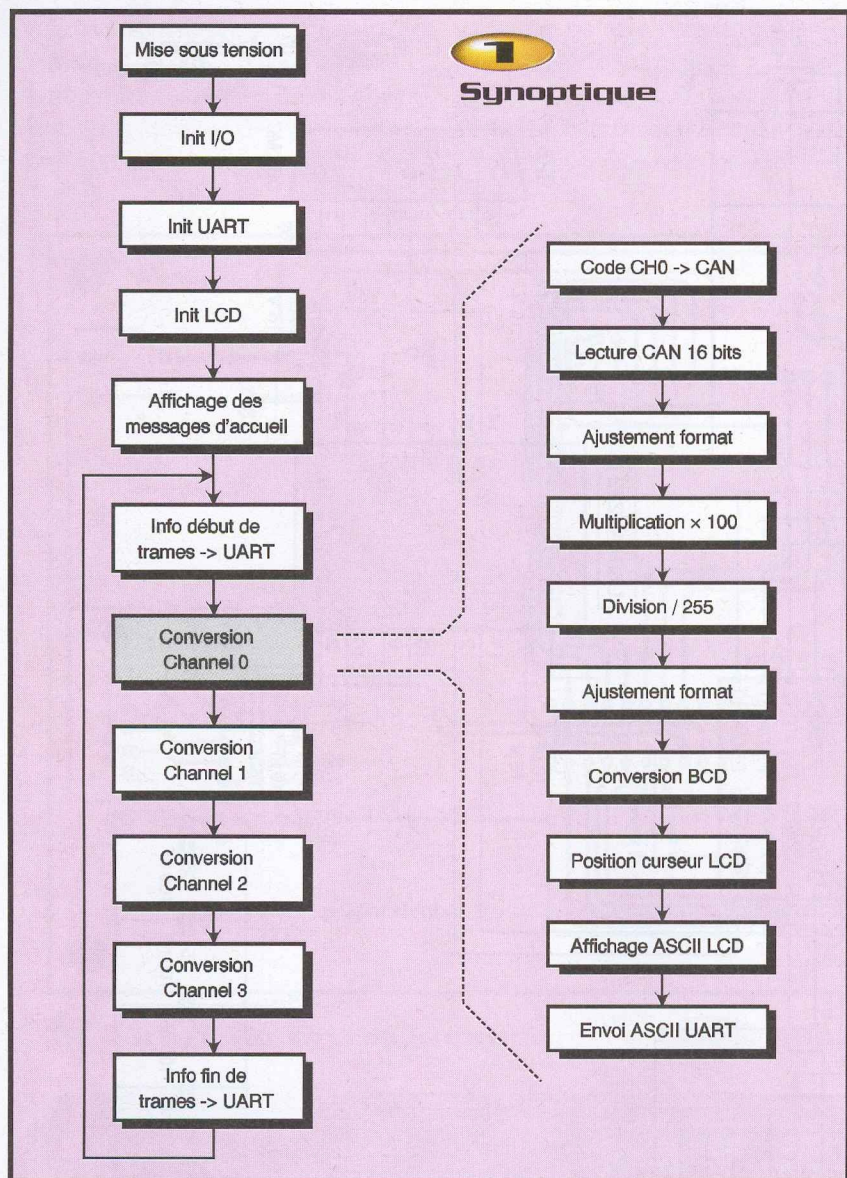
1
Synoptique

Mise sous tension

Init I/O

Init UART

Init LCD

Affichage des messages d'accueil

Info début de trames -> UART

Conversion Channel 0

Conversion Channel 1

Conversion Channel 2

Conversion Channel 3

Info fin de trames -> UART

Code CH0 -> CAN

Lecture CAN 16 bits

Ajustement format

Multiplication × 100

Division / 255

Ajustement format

Conversion BCD

Position curseur LCD

Affichage ASCII LCD

Envoi ASCII UART